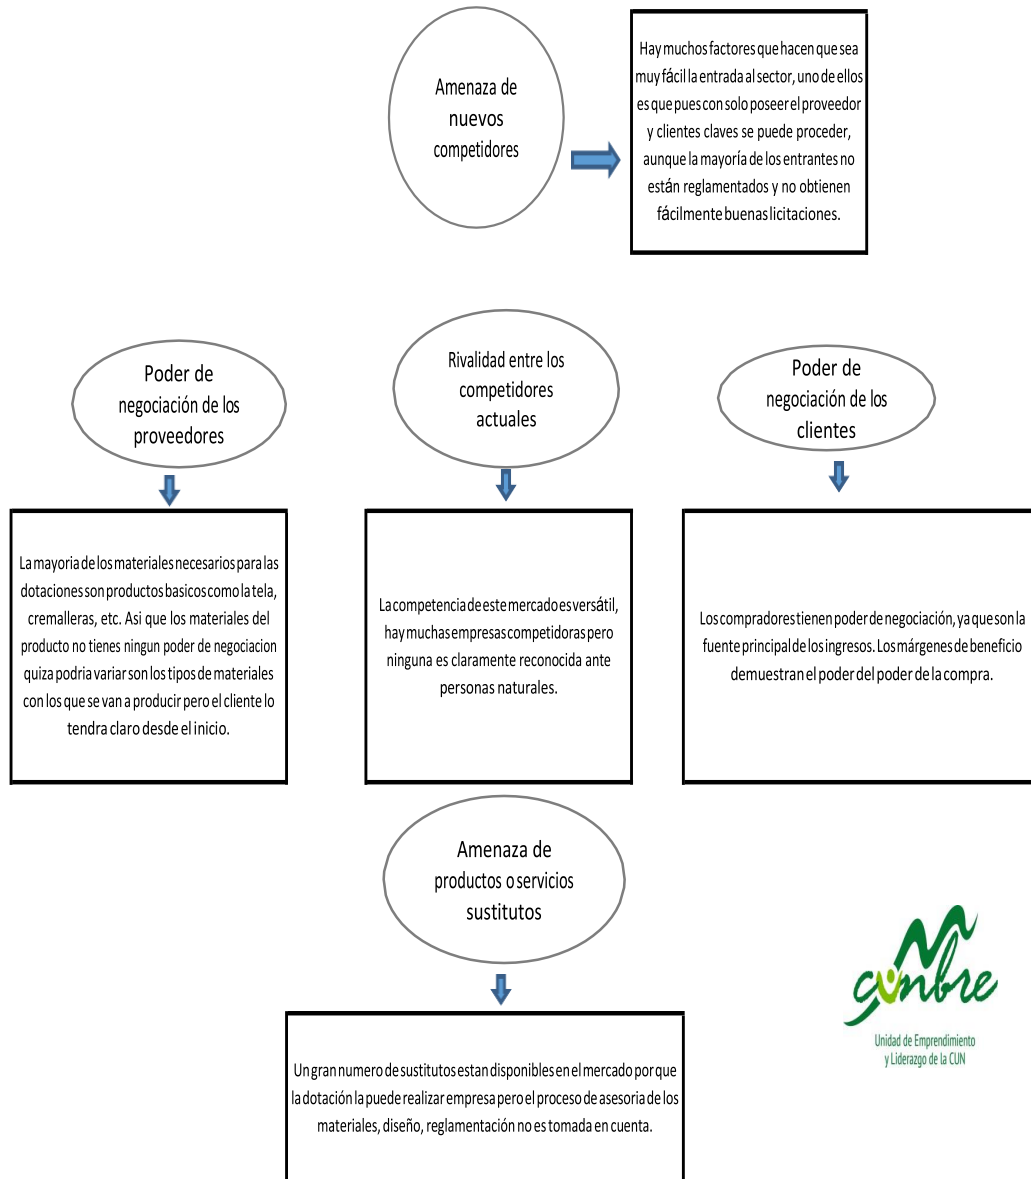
Amenaza de nuevos competidores

Hay muchos factores que hacen que sea muy fácil la entrada al sector, uno de ellos es que pues con solo poseer el proveedor y clientes claves se puede proceder, aunque la mayoría de los entrantes no están reglamentados y no obtienen fácilmente buenas licitaciones.

Poder de negociación de los proveedores

Rivalidad entre los competidores actuales

Poder de negociación de los clientes

La mayoria de los materiales necesarios para las dotaciones son productos basicos como la tela, cremalleras, etc. Asi que los materiales del producto no tienes ningun poder de negociacion quiza podria variar son los tipos de materiales con los que se van a producir pero el cliente lo tendra claro desde el inicio.

La competencia de este mercado es versátil, hay muchas empresas competidoras pero ninguna es claramente reconocida ante personas naturales.

Los compradores tienen poder de negociación, ya que son la fuente principal de los ingresos. Los márgenes de beneficio demuestran el poder del poder de la compra.

Amenaza de productos o servicios sustitutos

Un gran numero de sustitutos estan disponibles en el mercado por que la dotación la puede realizar empresa pero el proceso de asesoria de los materiales, diseño, reglamentación no es tomada en cuenta.

cumbre
Unidad de Emprendimiento y Liderazgo de la CUN